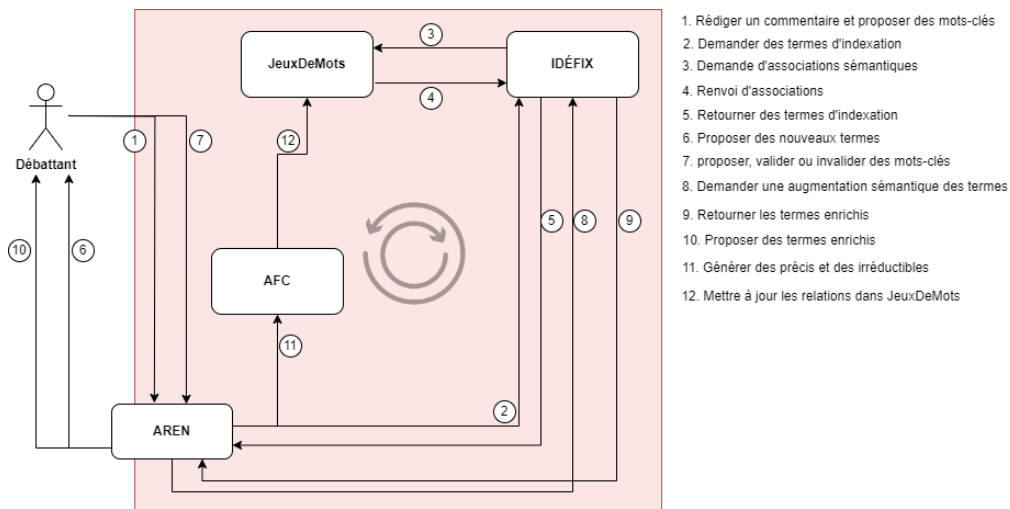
JeuxDeMots

IDÉFIX

3

4

12

1

7

Débattant

10

6

AFC

11

5

8

9

2

AREN

1. Rédiger un commentaire et proposer des mots-clés
2. Demander des termes d'indexation
3. Demande d'associations sémantiques
4. Renvoi d'associations
5. Retourner des termes d'indexation
6. Proposer des nouveaux termes
7. proposer, valider ou invalider des mots-clés
8. Demander une augmentation sémantique des termes
9. Retourner les termes enrichis
10. Proposer des termes enrichis
11. Générer des précis et des irréductibles
12. Mettre à jour les relations dans JeuxDeMots